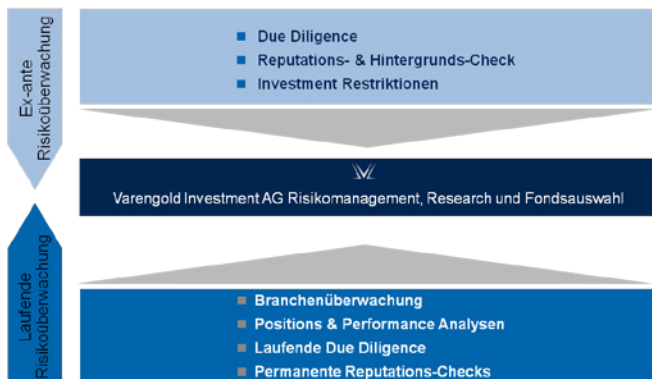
Ex-ante Risikoüberwachung

- Due Diligence
- Reputations- & Hintergrunds-Check
- Investment Restriktionen

Varengold Investment AG Risikomanagement, Research und Fondsauswahl

Laufende Risikoüberwachung

- Branchenüberwachung
- Positions & Performance Analysen
- Laufende Due Diligence
- Permanente Reputations-Checks